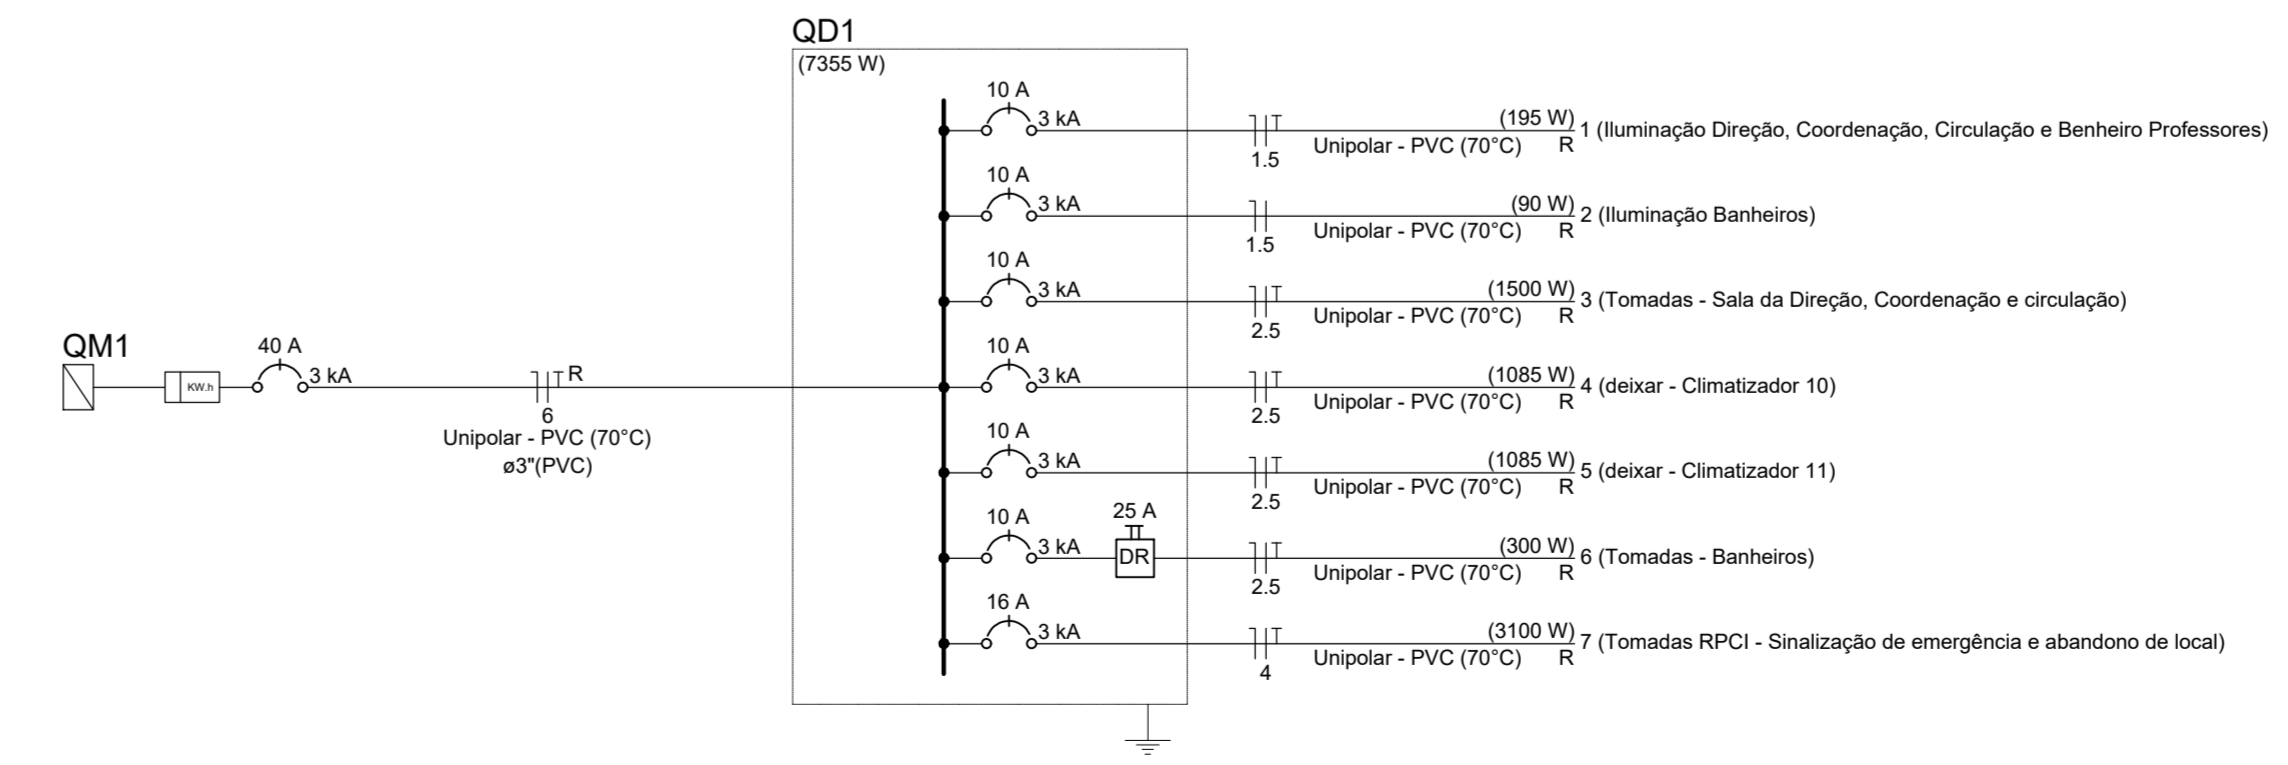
QD1
(7355 W)

10 A
3 kA
1.5
Unipolar - PVC (70°C)
(195 W)
R
1 (Iluminação Direção, Coordenação, Circulação e Benheiro Professores)

10 A
3 kA
1.5
Unipolar - PVC (70°C)
(90 W)
R
2 (Iluminação Banheiros)

10 A
3 kA
2.5
Unipolar - PVC (70°C)
(1500 W)
R
3 (Tomadas - Sala da Direção, Coordenação e circulação)

QM1
KW.h
40 A
3 kA
R
6
Unipolar - PVC (70°C)
ø3"(PVC)

10 A
3 kA
2.5
Unipolar - PVC (70°C)
(1085 W)
R
4 (deixar - Climatizador 10)

10 A
3 kA
2.5
Unipolar - PVC (70°C)
(1085 W)
R
5 (deixar - Climatizador 11)

10 A
3 kA
25 A
DR
2.5
Unipolar - PVC (70°C)
(300 W)
R
6 (Tomadas - Banheiros)

16 A
3 kA
4
Unipolar - PVC (70°C)
(3100 W)
R
7 (Tomadas RPCI - Sinalização de emergência e abandono de local)